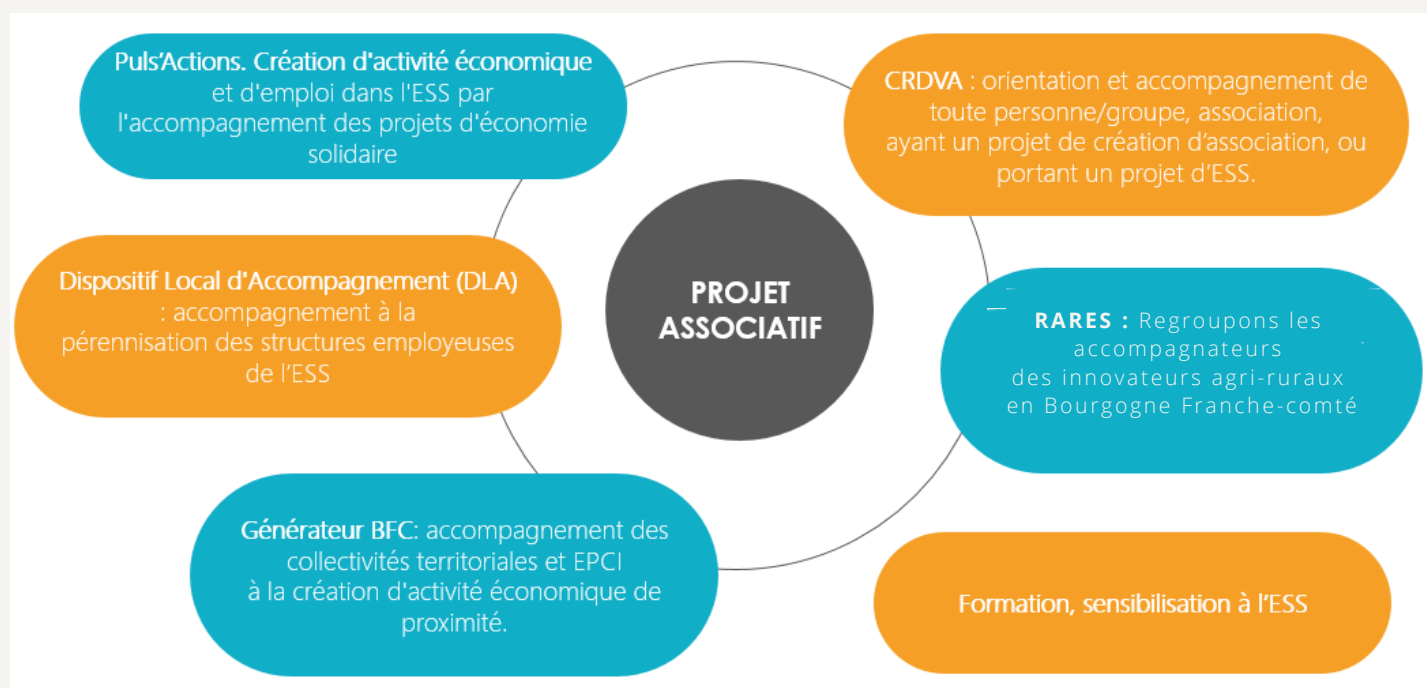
PROJET ASSOCIATIF

Puls'Actions. Création d'activité économique et d'emploi dans l'ESS par l'accompagnement des projets d'économie solidaire

CRDVA : orientation et accompagnement de toute personne/groupe, association, ayant un projet de création d'association, ou portant un projet d'ESS.

Dispositif Local d'Accompagnement (DLA) : accompagnement à la pérennisation des structures employeuses de l'ESS

RARES : Regroupons les accompagnateurs des innovateurs agri-ruraux en Bourgogne Franche-comté

Générateur BFC: accompagnement des collectivités territoriales et EPCI à la création d'activité économique de proximité.

Formation, sensibilisation à l'ESS